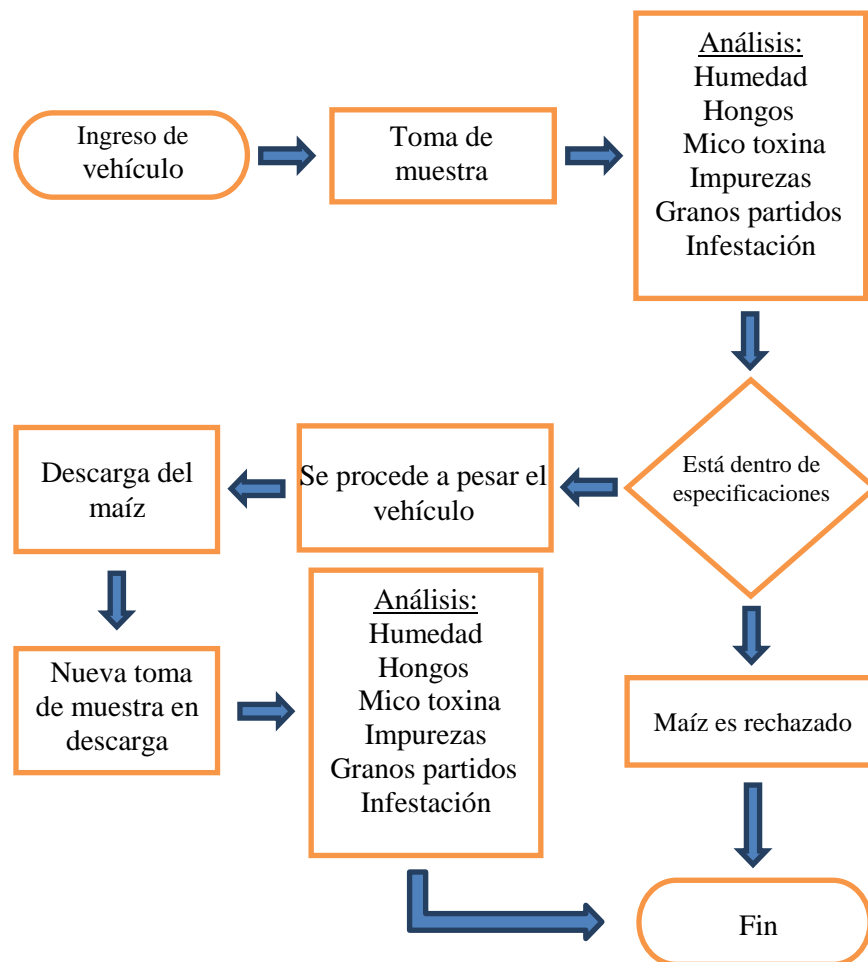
Ingreso de vehículo

Toma de muestra

Análisis:
Humedad
Hongos
Mico toxina
Impurezas
Granos partidos
Infestación

Está dentro de especificaciones

Se procede a pesar el vehículo

Descarga del maíz

Nueva toma de muestra en descarga

Análisis:
Humedad
Hongos
Mico toxina
Impurezas
Granos partidos
Infestación

Maíz es rechazado

Fin